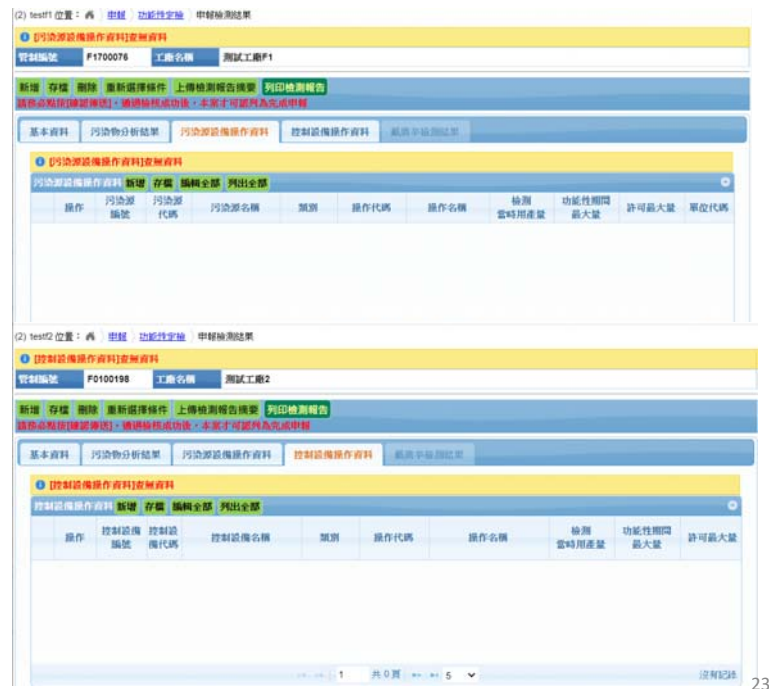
(2) testf1 位置： 申報 功能性定檢 申報檢測結果

[污染源設備操作資料]查無資料

| 管制編號 | F1700076 | 工廠名稱 | 測試工廠F1 |
|---|---|---|---|

新增 存檔 刪除 重新選擇條件 上傳檢測報告摘要 列印檢測報告

請務必點按[確認傳送]，通過檢核成功後，本案才可認列為完成申報

基本資料 污染物分析結果 污染源設備操作資料 控制設備操作資料 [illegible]

[污染源設備操作資料]查無資料

污染源設備操作資料 新增 存檔 編輯全部 列出全部

| 操作 | 污染源編號 | 污染源代碼 | 污染源名稱 | 類別 | 操作代碼 | 操作名稱 | 檢測當時用產量 | 功能性期間最大量 | 許可最大量 | 單位代碼 |
|---|---|---|---|---|---|---|---|---|---|---|

(2) testf2 位置： 申報 功能性定檢 申報檢測結果

[控制設備操作資料]查無資料

| 管制編號 | F0100198 | 工廠名稱 | 測試工廠2 |
|---|---|---|---|

新增 存檔 刪除 重新選擇條件 上傳檢測報告摘要 列印檢測報告

請務必點按[確認傳送]，通過檢核成功後，本案才可認列為完成申報

基本資料 污染物分析結果 污染源設備操作資料 控制設備操作資料 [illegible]

[控制設備操作資料]查無資料

控制設備操作資料 新增 存檔 編輯全部 列出全部

| 操作 | 控制設備編號 | 控制設備代碼 | 控制設備名稱 | 類別 | 操作代碼 | 操作名稱 | 檢測當時用產量 | 功能性期間最大量 | 許可最大量 |
|---|---|---|---|---|---|---|---|---|---|

1 共 0 頁 5 沒有記錄

23